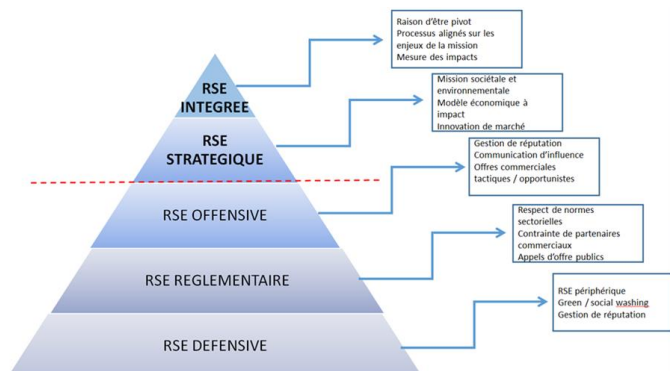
RSE INTEGREE

Raison d'être pivot
Processus alignés sur les enjeux de la mission
Mesure des impacts

RSE STRATEGIQUE

Mission sociétale et environnementale
Modèle économique à impact
Innovation de marché

RSE OFFENSIVE

Gestion de réputation
Communication d'influence
Offres commerciales tactiques / opportunistes

RSE REGLEMENTAIRE

Respect de normes sectorielles
Contrainte de partenaires commerciaux
Appels d'offre publics

RSE DEFENSIVE

RSE périphérique
Green / social washing
Gestion de réputation